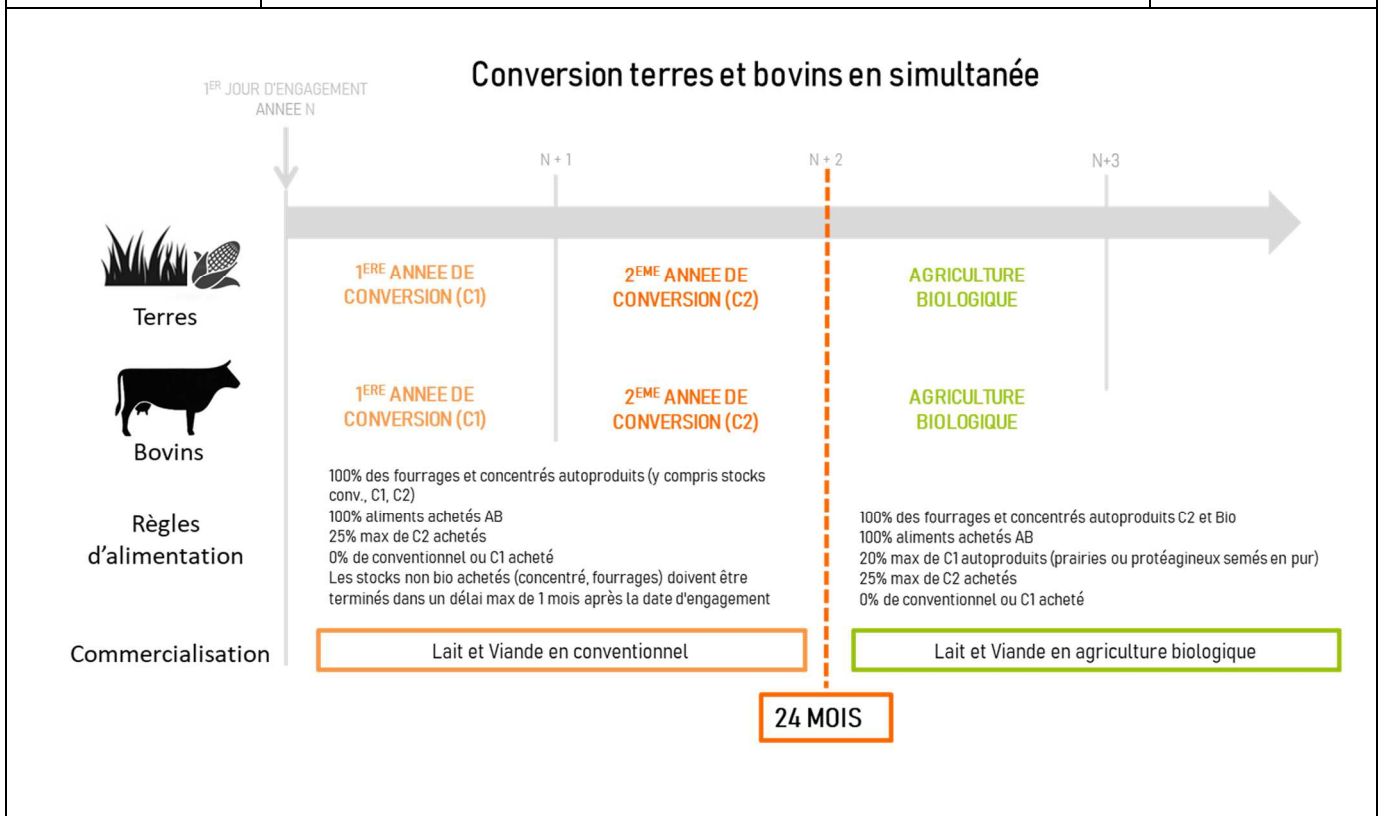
Conversion terres et bovins en simultanée

1$^{ER}$ JOUR D'ENGAGEMENT ANNEE N

N + 1

N + 2

N+3

Terres

1$^{ERE}$ ANNEE DE CONVERSION (C1)

2$^{EME}$ ANNEE DE CONVERSION (C2)

AGRICULTURE BIOLOGIQUE

Bovins

1$^{ERE}$ ANNEE DE CONVERSION (C1)

2$^{EME}$ ANNEE DE CONVERSION (C2)

AGRICULTURE BIOLOGIQUE

Règles d'alimentation

100% des fourrages et concentrés autoproduits (y compris stocks conv., C1, C2)
100% aliments achetés AB
25% max de C2 achetés
0% de conventionnel ou C1 acheté
Les stocks non bio achetés (concentré, fourrages) doivent être terminés dans un délai max de 1 mois après la date d'engagement

100% des fourrages et concentrés autoproduits C2 et Bio
100% aliments achetés AB
20% max de C1 autoproduits (prairies ou protéagineux semés en pur)
25% max de C2 achetés
0% de conventionnel ou C1 acheté

Commercialisation

Lait et Viande en conventionnel

Lait et Viande en agriculture biologique

24 MOIS